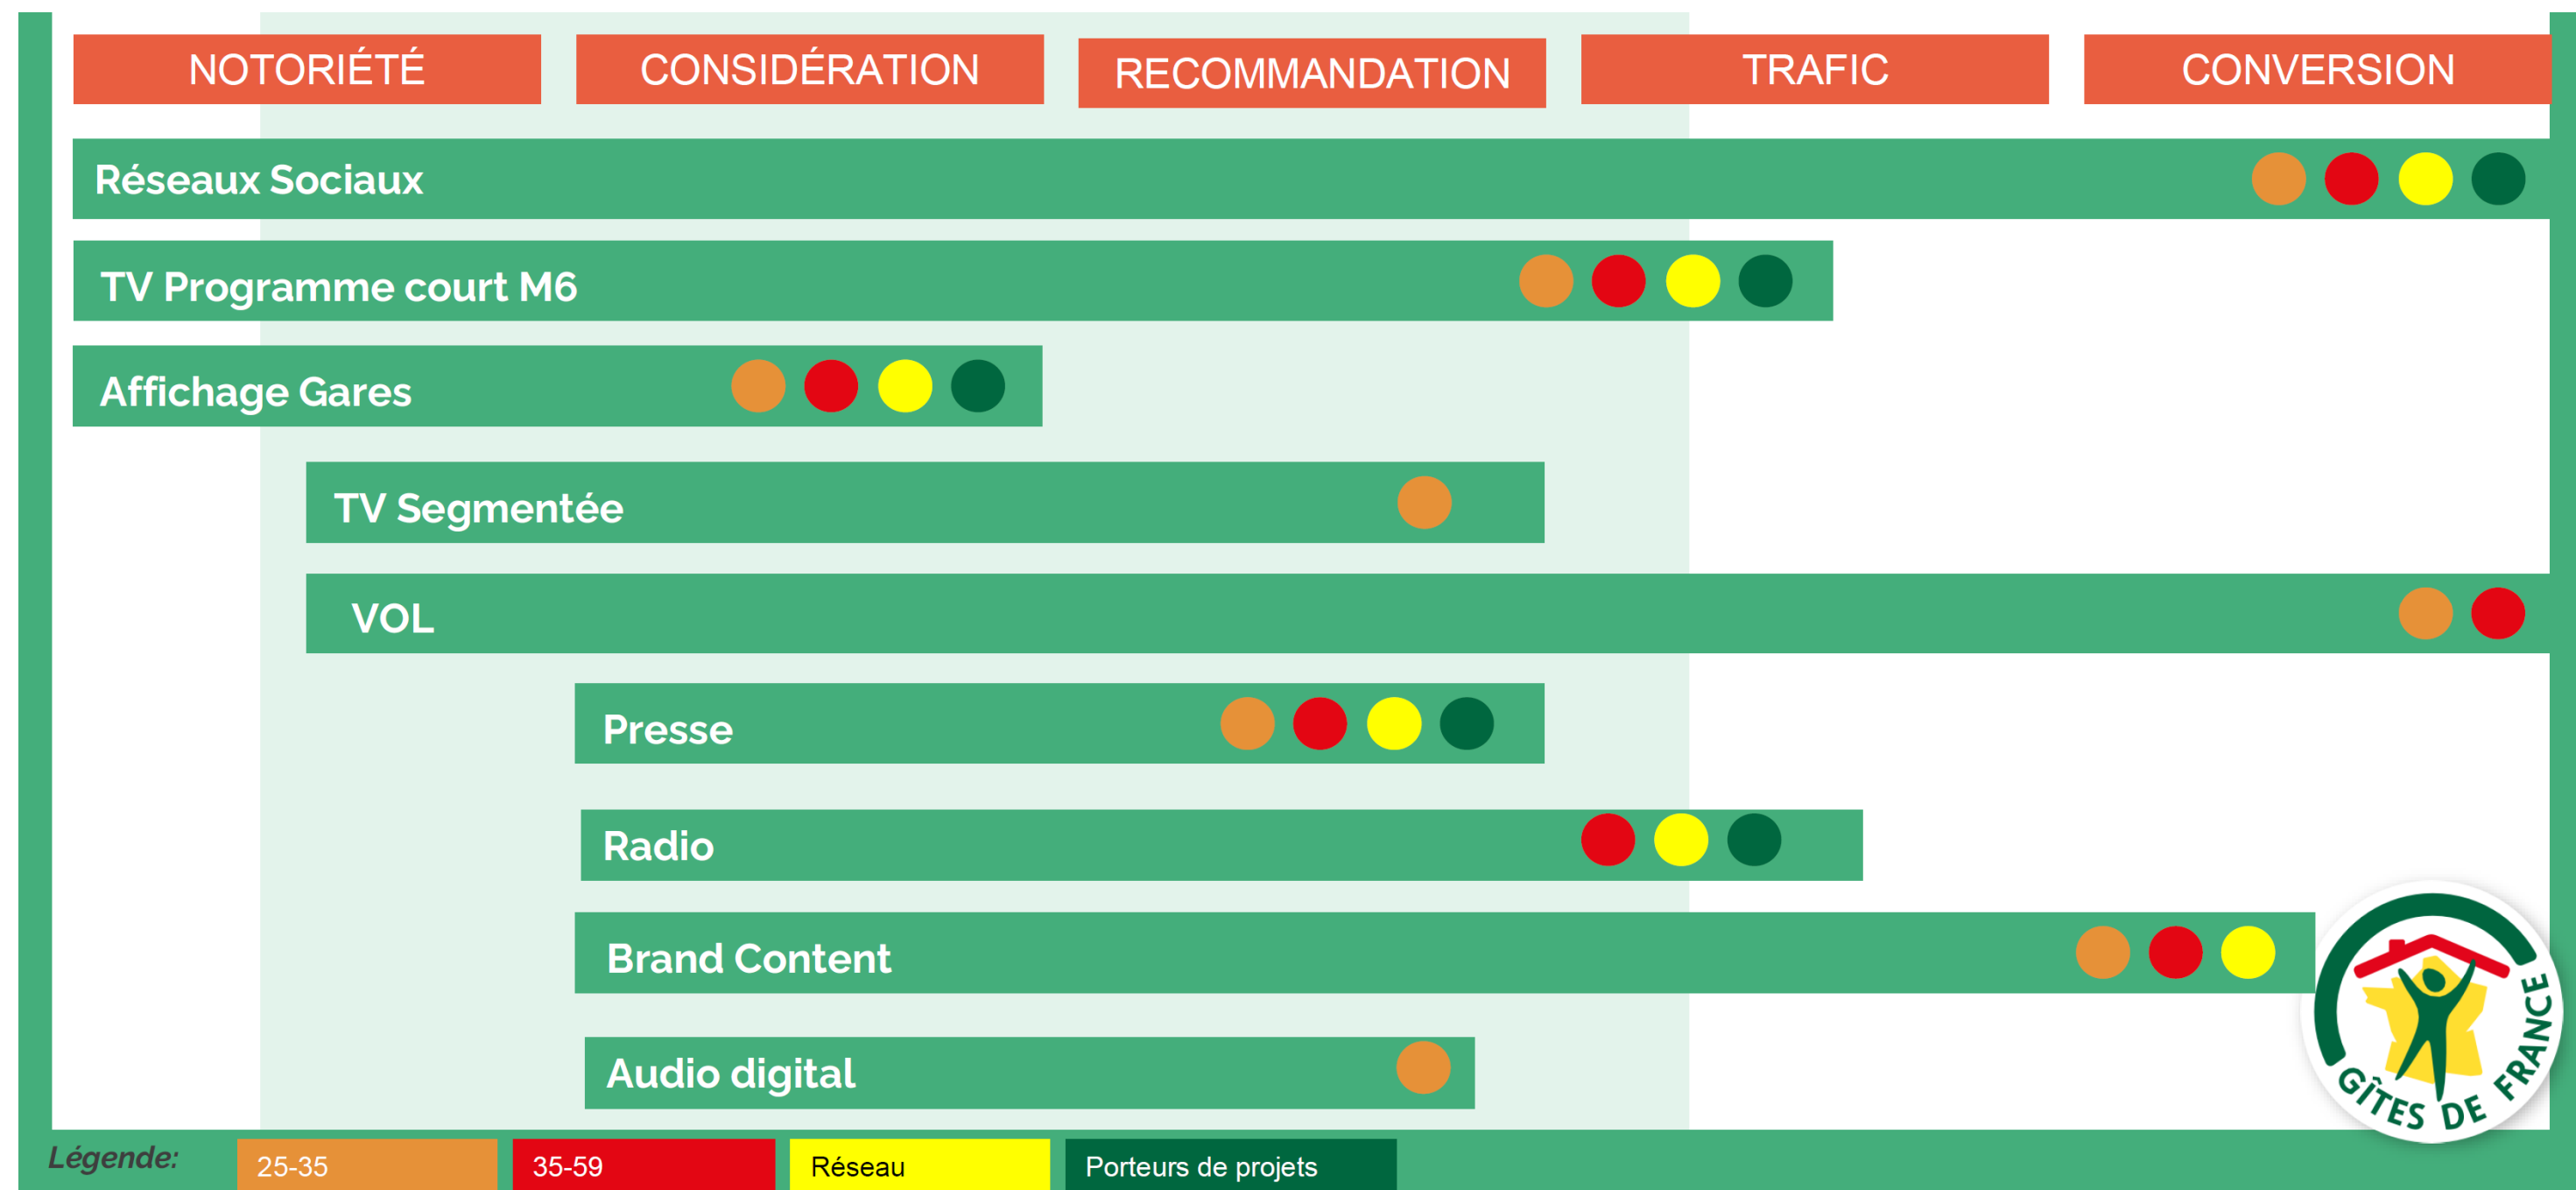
NOTORIÉTÉ CONSIDÉRATION RECOMMANDATION TRAFIC CONVERSION

Réseaux Sociaux

TV Programme court M6

Affichage Gares

TV Segmentée

VOL

Presse

Radio

Brand Content

Audio digital

GÎTES DE FRANCE

Légende: 25-35 35-59 Réseau Porteurs de projets